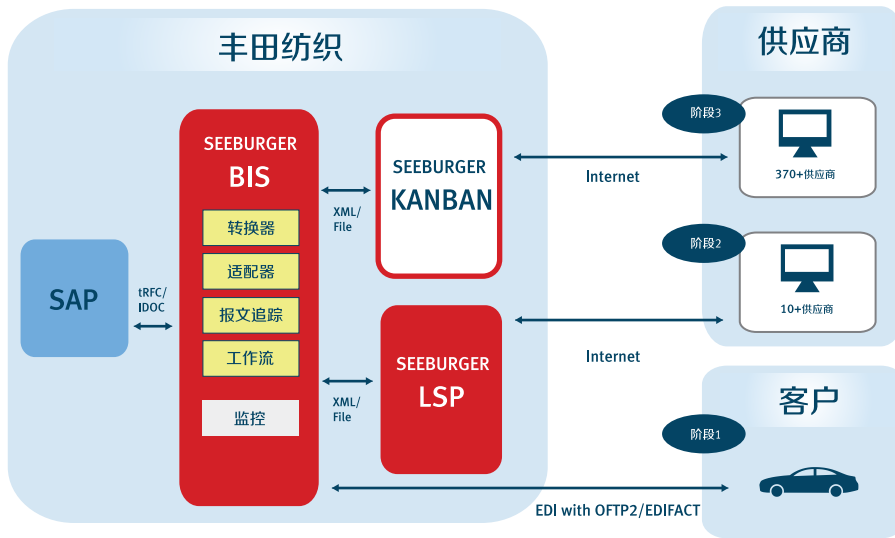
丰田纺织

供应商

阶段3

370+供应商

阶段2

10+供应商

客户

阶段1

SEEBURGER
BIS

转换器

适配器

报文追踪

工作流

监控

SAP

tRFC/
IDOC

XML/
File

XML/
File

SEEBURGER
KANBAN

SEEBURGER
LSP

Internet

Internet

EDI with OFTP2/EDIFACT